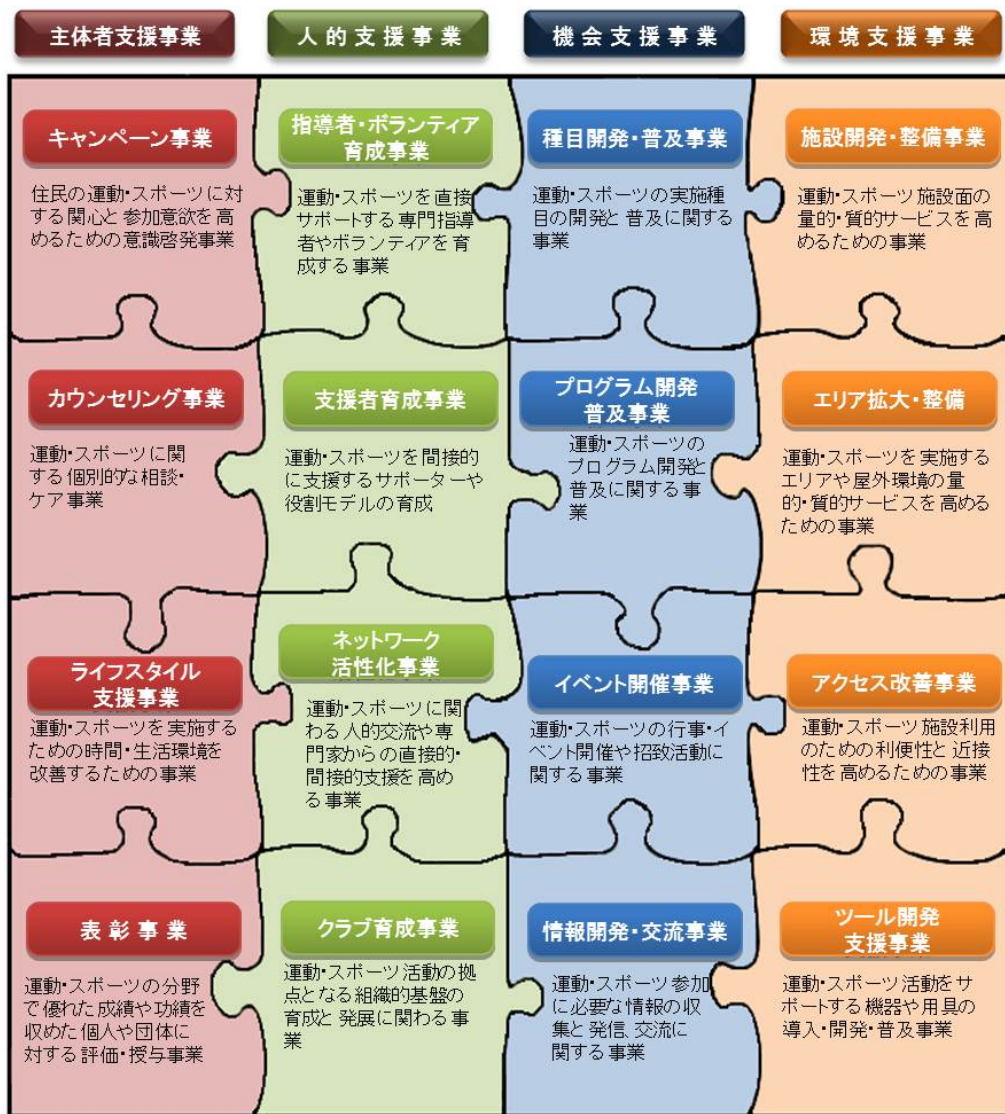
主体者支援事業

人的支援事業

機会支援事業

環境支援事業

キャンペーン事業

住民の運動・スポーツに対する関心と参加意欲を高めるための意識啓発事業

指導者・ボランティア育成事業

運動・スポーツを直接サポートする専門指導者やボランティアを育成する事業

種目開発・普及事業

運動・スポーツの実施種目の開発と普及に関する事業

施設開発・整備事業

運動・スポーツ施設面の量的・質的サービスを高めるための事業

カウンセリング事業

運動・スポーツに関する個別的な相談・ケア事業

支援者育成事業

運動・スポーツを間接的に支援するサポーターや役割モデルの育成

プログラム開発普及事業

運動・スポーツのプログラム開発と普及に関する事業

エリア拡大・整備

運動・スポーツを実施するエリアや屋外環境の量的・質的サービスを高めるための事業

ライフスタイル支援事業

運動・スポーツを実施するための時間・生活環境を改善するための事業

ネットワーク活性化事業

運動・スポーツに関わる人的交流や専門家からの直接的・間接的支援を高める事業

イベント開催事業

運動・スポーツの行事・イベント開催や招致活動に関する事業

アクセス改善事業

運動・スポーツ施設利用のための利便性と近接性を高めるための事業

表彰事業

運動・スポーツの分野で優れた成績や功績を収めた個人や団体に対する評価・授与事業

クラブ育成事業

運動・スポーツ活動の拠点となる組織的基盤の育成と発展に関わる事業

情報開発・交流事業

運動・スポーツ参加に必要な情報の収集と発信、交流に関する事業

ツール開発支援事業

運動・スポーツ活動をサポートする機器や用具の導入・開発・普及事業